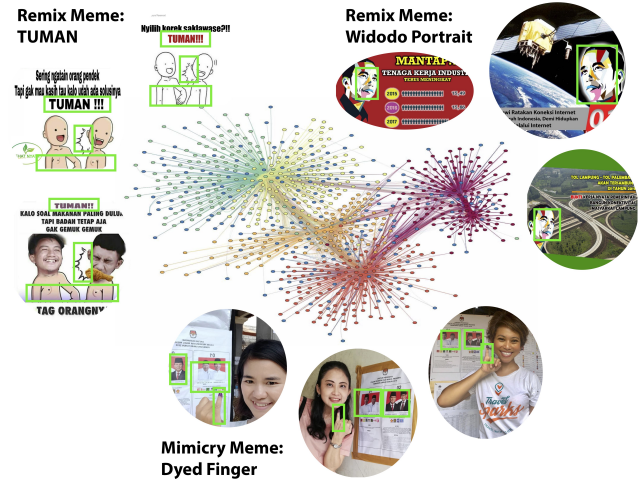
Remix Meme:
TUMAN

Nyilih korek saklawase?!!
TUMAN!!!

Sering ngatain orang pendek
Tapi gak mau kasih tau kalo udah ada solusinya
TUMAN !!!

TUMAN!!
KALO SOAL MAKANAN PALING DULUAN
TAPI BADAN TETAP AJA
GAK GEMUK GEMUK
TAG ORANGNY

Remix Meme:
Widodo Portrait

MANTAP!
TENAGA KERJA INDUSTRI
TERUS MENINGKAT
2015
2016
2017

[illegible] Ratakan Koneksi Internet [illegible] Indonesia, Demi Hidupkan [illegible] Internet

TOL LAMPUNG - TOL PALEMBANG

Mimicry Meme:
Dyed Finger

Travel